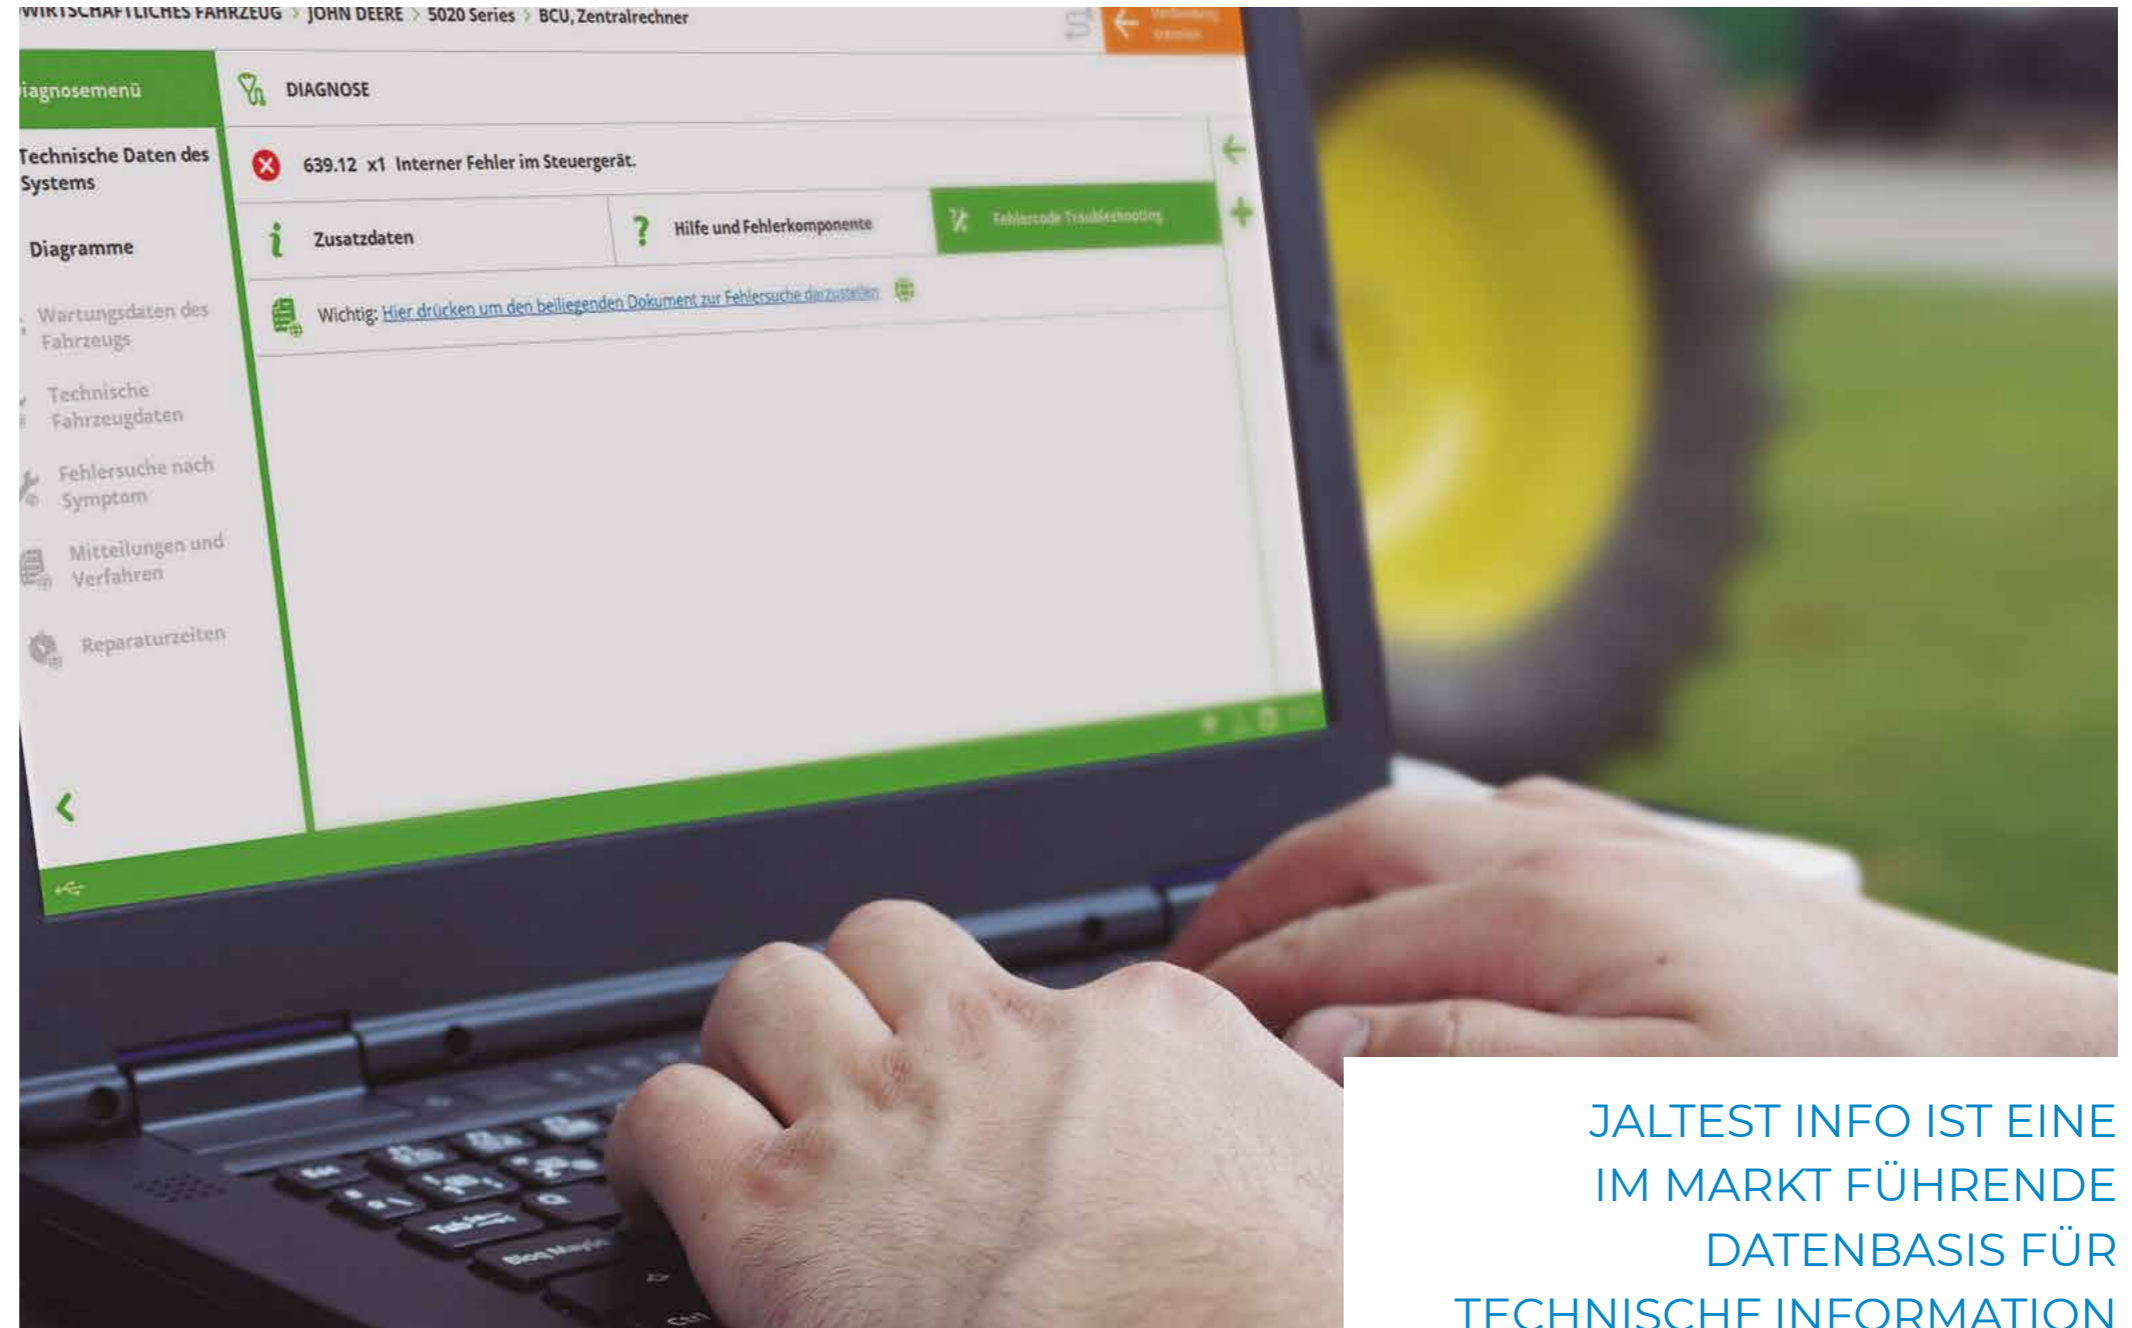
WIRTSCHAFTLICHES FAHRZEUG > JOHN DEERE > 5020 Series > BCU, Zentralrechner

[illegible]

iagnosemenü

DIAGNOSE

Technische Daten des Systems

Diagramme

Wartungsdaten des Fahrzeugs

Technische Fahrzeugdaten

Fehlersuche nach Symptom

Mitteilungen und Verfahren

Reparaturzeiten

639.12 x1 Interner Fehler im Steuergerät.

Zusatzdaten

Hilfe und Fehlerkomponente

Fehlercode Troubleshooting

Wichtig: Hier drücken um den beiliegenden Dokument zur Fehlersuche darzustellen

Tab

Bloq Mayús

JALTEST INFO IST EINE IM MARKT FÜHRENDE DATENBASIS FÜR TECHNISCHE INFORMATION